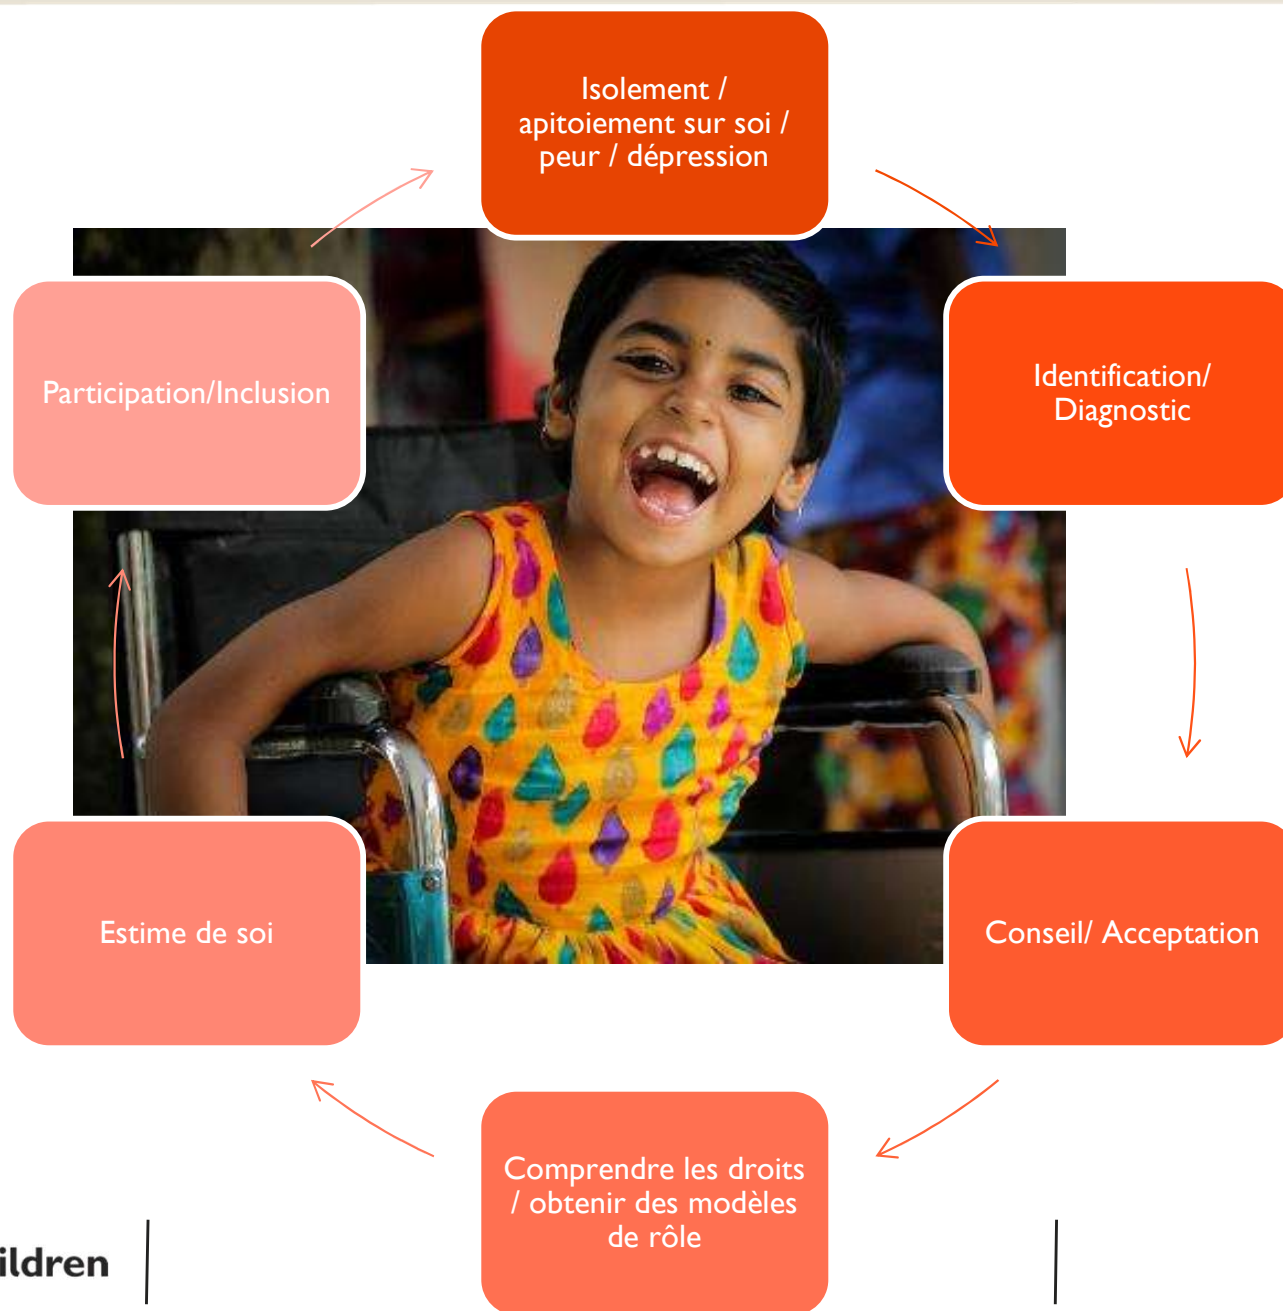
Isolement / apitoiement sur soi / peur / dépression

Identification/ Diagnostic

Conseil/ Acceptation

Comprendre les droits / obtenir des modèles de rôle

Estime de soi

Participation/Inclusion

ildren